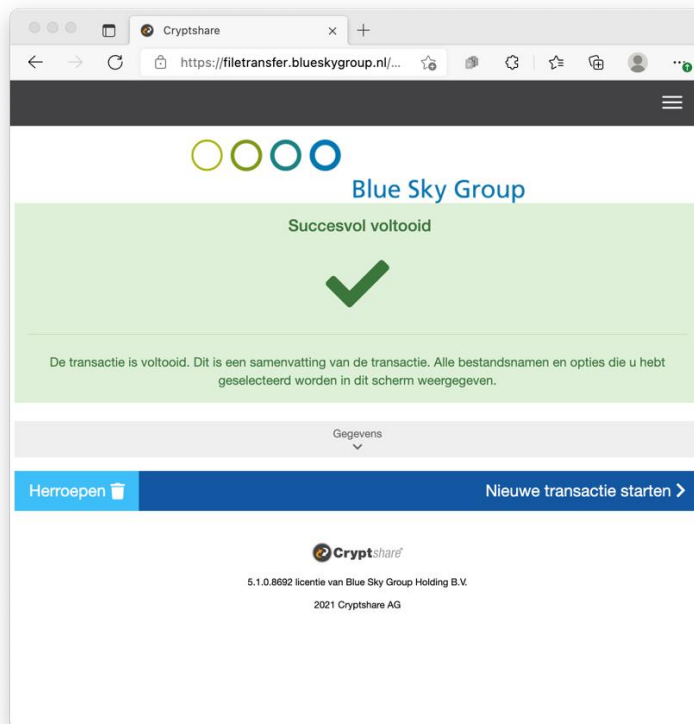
Cryptshare

https://filetransfer.blueskygroup.nl/...

Blue Sky Group

Succesvol voltooid

De transactie is voltooid. Dit is een samenvatting van de transactie. Alle bestandsnamen en opties die u hebt geselecteerd worden in dit scherm weergegeven.

Gegevens

Herroepen

Nieuwe transactie starten

Cryptshare

5.1.0.8692 licentie van Blue Sky Group Holding B.V.

2021 Cryptshare AG